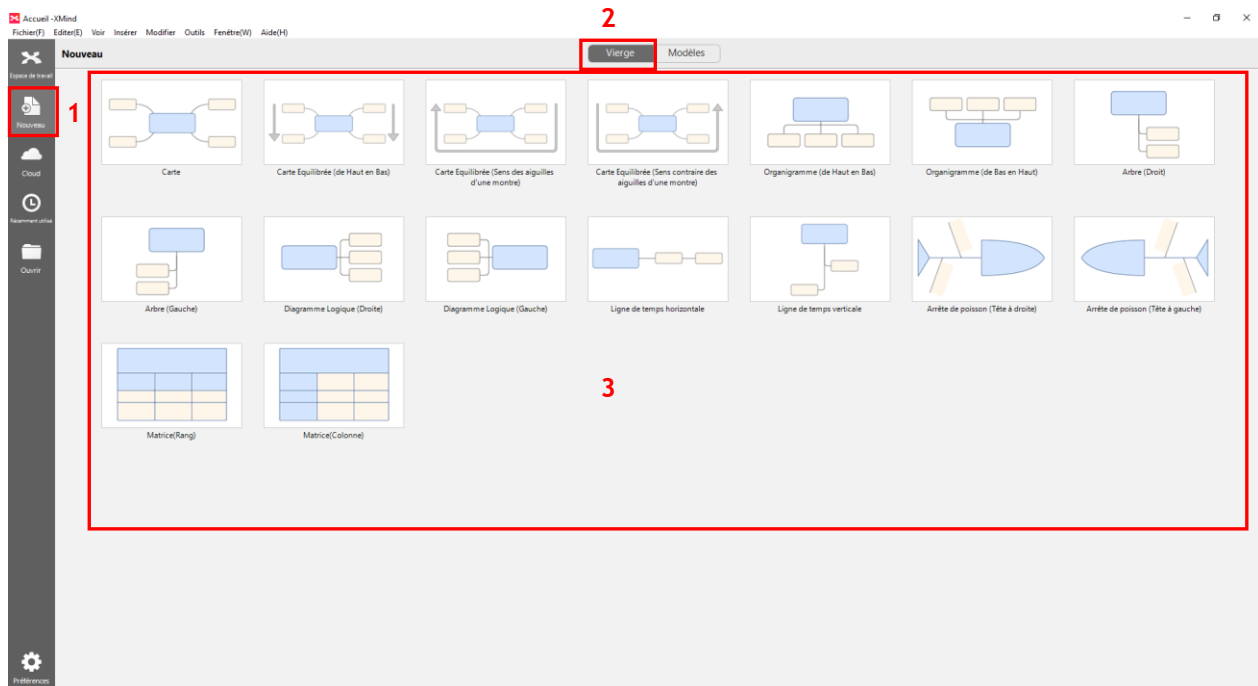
Accueil -XMind

Fichier(F) Editer(E) Voir Insérer Modifier Outils Fenêtre(W) Aide(H)

Espace de travail

Nouveau

1

Cloud

Récemment utilisé

Ouvrir

Préférences

Nouveau

2

Vierge Modèles

Carte

Carte Equilibrée (de Haut en Bas)

Carte Equilibrée (Sens des aiguilles d'une montre)

Carte Equilibrée (Sens contraire des aiguilles d'une montre)

Organigramme (de Haut en Bas)

Organigramme (de Bas en Haut)

Arbre (Droit)

Arbre (Gauche)

Diagramme Logique (Droite)

Diagramme Logique (Gauche)

Ligne de temps horizontale

Ligne de temps verticale

Arrête de poisson (Tête à droite)

Arrête de poisson (Tête à gauche)

Matrice(Rang)

Matrice(Colonne)

3